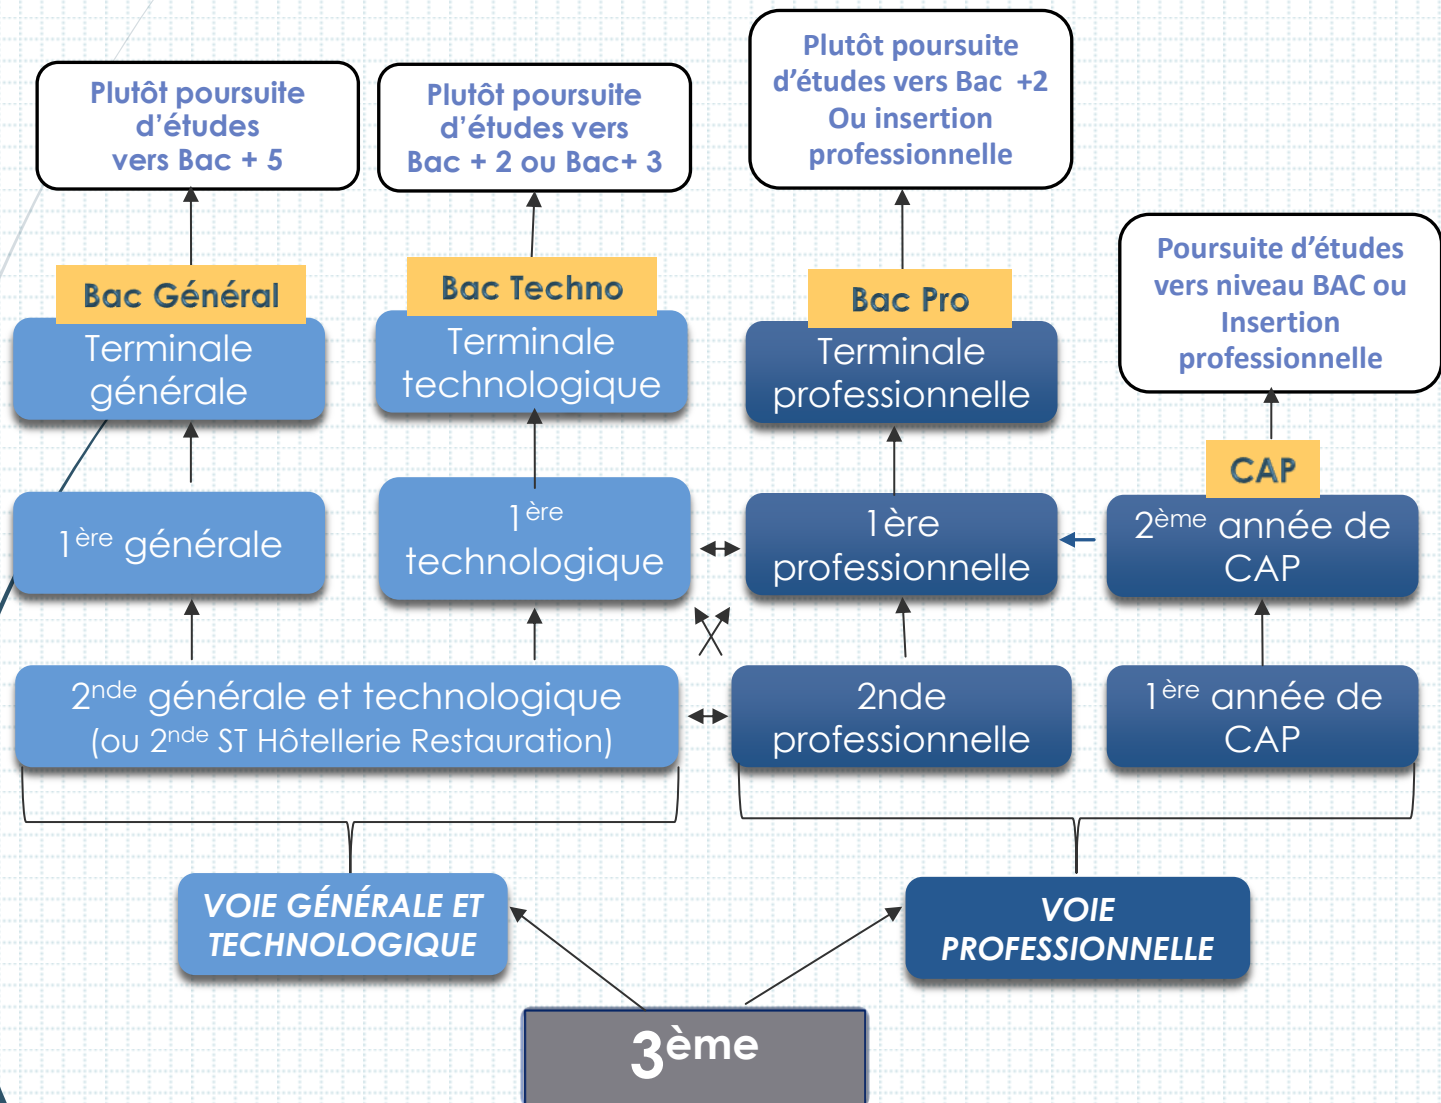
Plutôt poursuite d'études vers Bac + 5

Plutôt poursuite d'études vers Bac + 2 ou Bac+ 3

Plutôt poursuite d'études vers Bac +2 Ou insertion professionnelle

Poursuite d'études vers niveau BAC ou Insertion professionnelle

Bac Général
Terminale générale

Bac Techno
Terminale technologique

Bac Pro
Terminale professionnelle

CAP

$1^{ère}$ générale

$1^{ère}$ technologique

1ère professionnelle

$2^{ème}$ année de CAP

$2^{nde}$ générale et technologique (ou $2^{nde}$ ST Hôtellerie Restauration)

2nde professionnelle

$1^{ère}$ année de CAP

VOIE GÉNÉRALE ET TECHNOLOGIQUE

VOIE PROFESSIONNELLE

$3^{ème}$